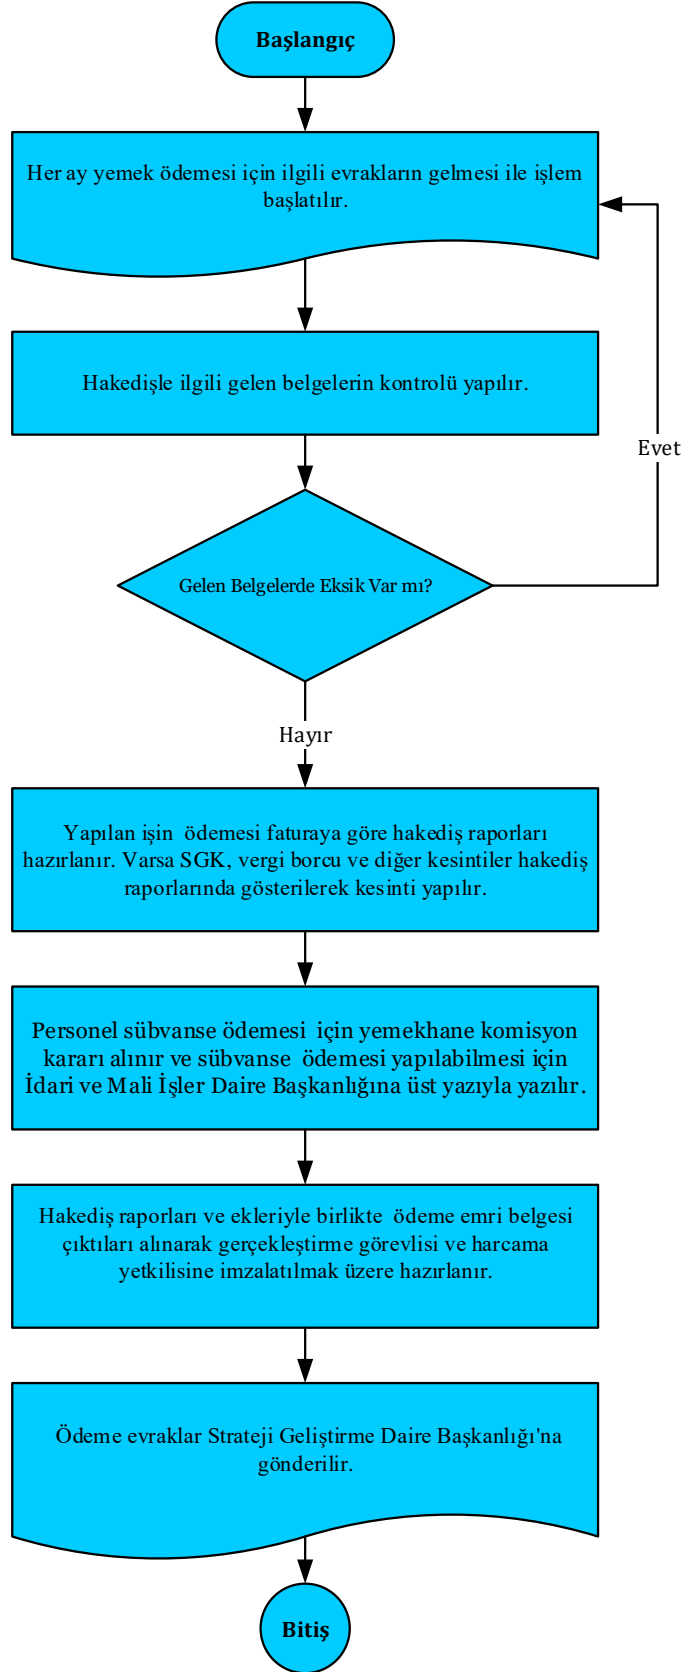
Başlangıç

Her ay yemek ödemesi için ilgili evrakların gelmesi ile işlem başlatılır.

Hakedişle ilgili gelen belgelerin kontrolü yapılır.

Gelen Belgelerde Eksik Var mı?

Evet

Hayır

Yapılan işin ödemesi faturaya göre hakediş raporları hazırlanır. Varsa SGK, vergi borcu ve diğer kesintiler hakediş raporlarında gösterilerek kesinti yapılır.

Personel sübvanse ödemesi için yemekhane komisyon kararı alınır ve sübvanse ödemesi yapılabilmesi için İdari ve Mali İşler Daire Başkanlığına üst yazıyla yazılır.

Hakediş raporları ve ekleriyle birlikte ödeme emri belgesi çıktıları alınarak gerçekleştirme görevlisi ve harcama yetkilisine imzalatılmak üzere hazırlanır.

Ödeme evraklar Strateji Geliştirme Daire Başkanlığı'na gönderilir.

Bitiş